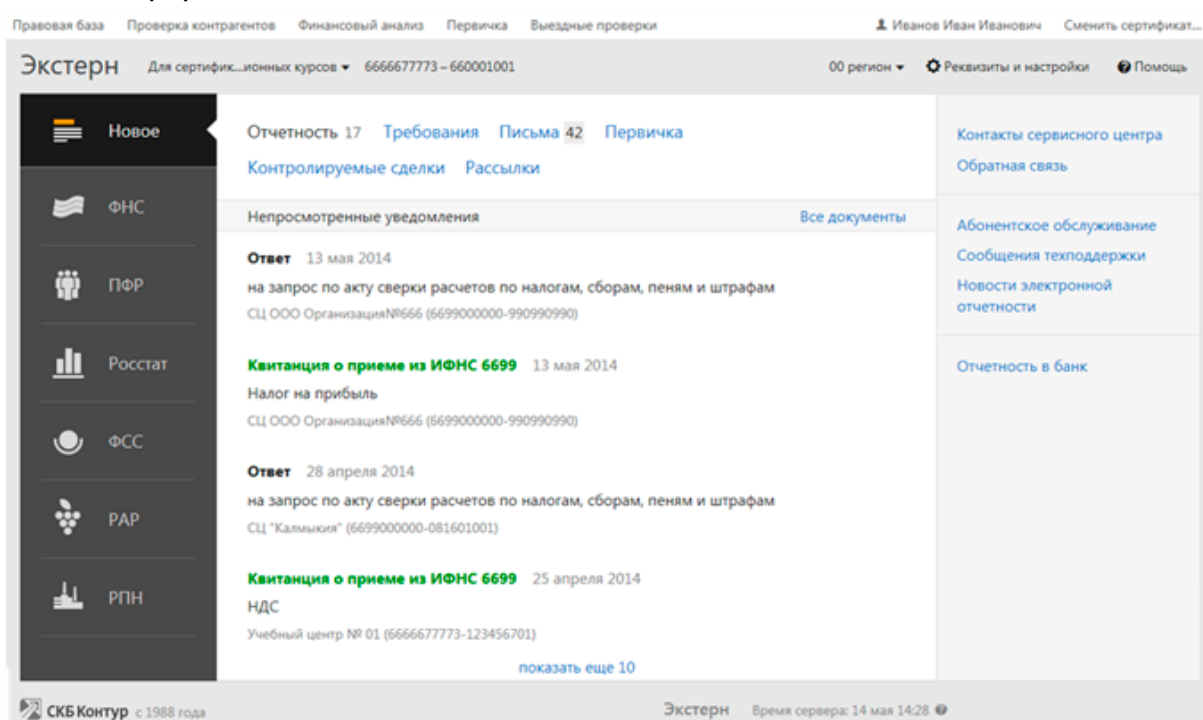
Правовая база Проверка контрагентов Финансовый анализ Первичка Выездные проверки Иванов Иван Иванович Сменить сертификат...

Экстерн Для сертифик...ионных курсов ▾ 6666677773 – 660001001 00 регион ▾ Реквизиты и настройки Помощь

Новое

ФНС

ПФР

Росстат

ФСС

РАР

РПН

Отчетность 17 Требования Письма 42 Первичка

Контролируемые сделки Рассылки

Непросмотренные уведомления Все документы

Ответ 13 мая 2014
на запрос по акту сверки расчетов по налогам, сборам, пеням и штрафам
СЦ ООО Организация№666 (6699000000-990990990)

Квитанция о приеме из ИФНС 6699 13 мая 2014
Налог на прибыль
СЦ ООО Организация№666 (6699000000-990990990)

Ответ 28 апреля 2014
на запрос по акту сверки расчетов по налогам, сборам, пеням и штрафам
СЦ "Калмыкия" (6699000000-081601001)

Квитанция о приеме из ИФНС 6699 25 апреля 2014
НДС
Учебный центр № 01 (6666677773-123456701)

показать еще 10

Контакты сервисного центра
Обратная связь

Абонентское обслуживание
Сообщения техподдержки
Новости электронной отчетности

Отчетность в банк

СКБ Контур с 1988 года

Экстерн Время сервера: 14 мая 14:28